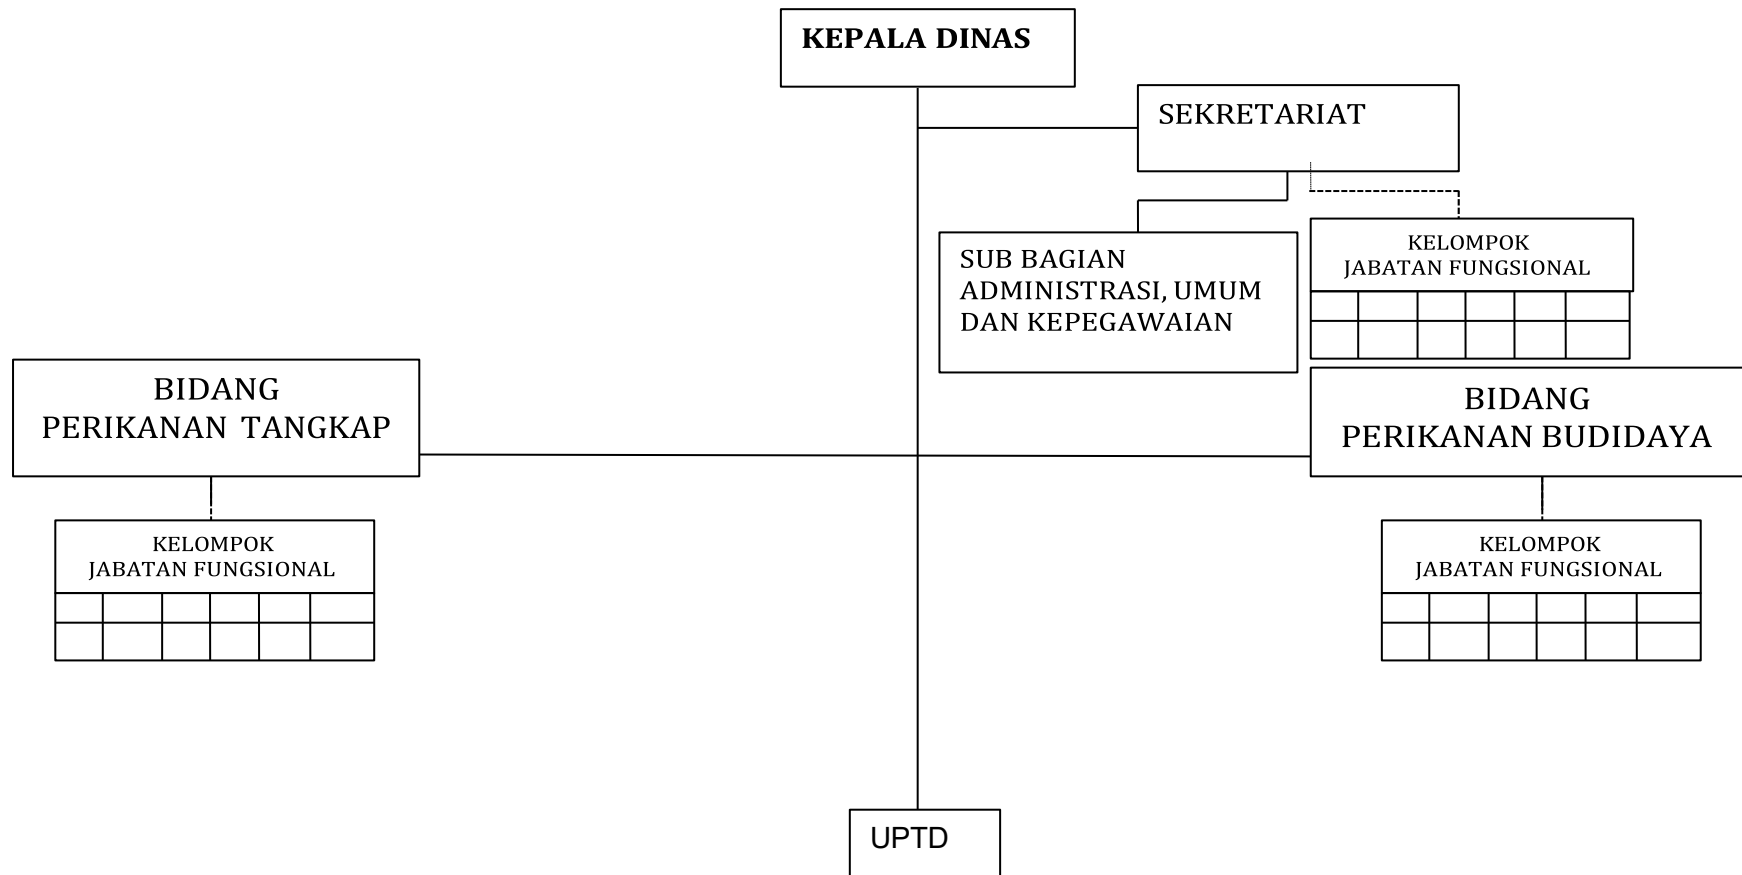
KEPALA DINAS

SEKRETARIAT

SUB BAGIAN ADMINISTRASI, UMUM DAN KEPEGAWAIAN

KELOMPOK JABATAN FUNGSIONAL

BIDANG PERIKANAN TANGKAP

KELOMPOK JABATAN FUNGSIONAL

BIDANG PERIKANAN BUDIDAYA

KELOMPOK JABATAN FUNGSIONAL

UPTD